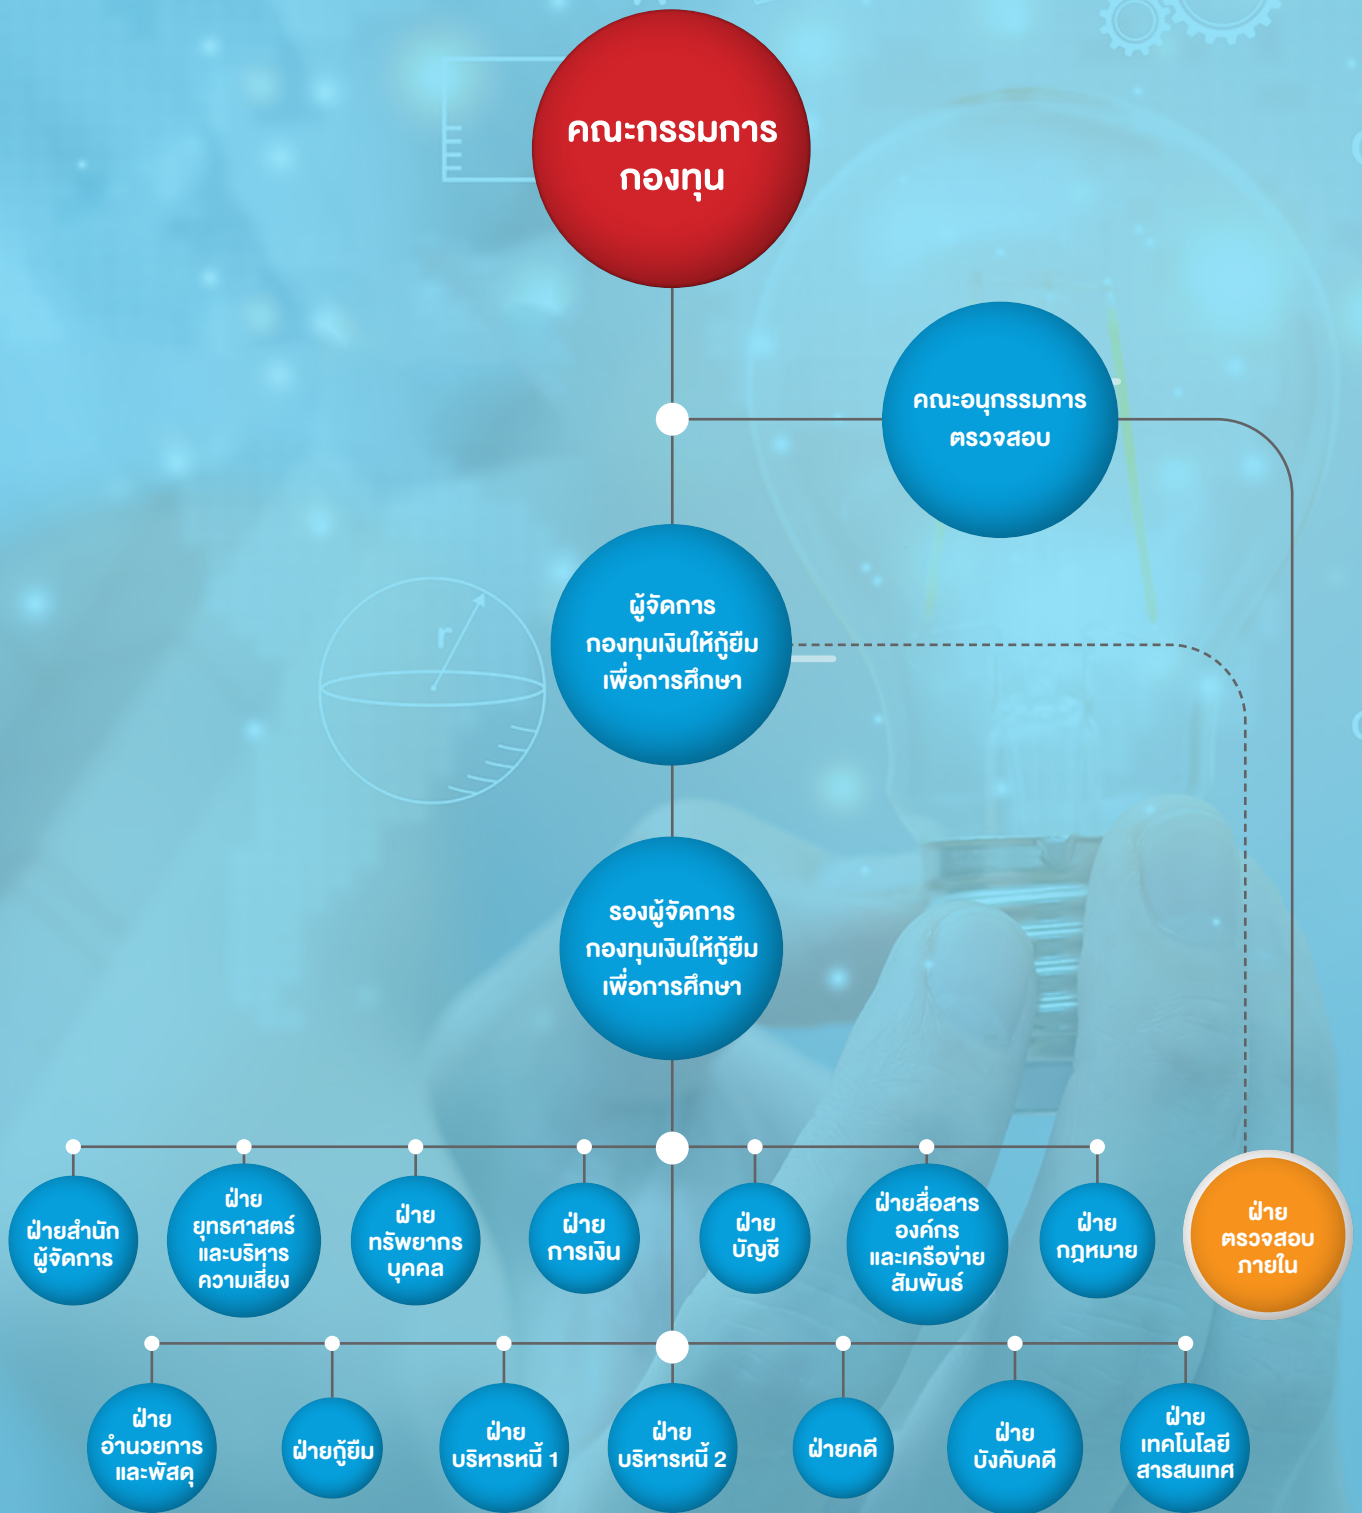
คณะกรรมการ
กองทุน

คณะอนุกรรมการ
ตรวจสอบ

ผู้จัดการ
กองทุนเงินให้กู้ยืม
เพื่อการศึกษา

รองผู้จัดการ
กองทุนเงินให้กู้ยืม
เพื่อการศึกษา

r

ฝ่ายสำนัก
ผู้จัดการ

ฝ่าย
ยุทธศาสตร์
และบริหาร
ความเสี่ยง

ฝ่าย
ทรัพยากร
บุคคล

ฝ่าย
การเงิน

ฝ่าย
บัญชี

ฝ่ายสื่อสาร
องค์กร
และเครือข่าย
สัมพันธ์

ฝ่าย
กฎหมาย

ฝ่าย
ตรวจสอบ
ภายใน

ฝ่าย
อำนวยการ
และพัสดุ

ฝ่ายกู้ยืม

ฝ่าย
บริหารหนี้ 1

ฝ่าย
บริหารหนี้ 2

ฝ่ายคดี

ฝ่าย
บังคับคดี

ฝ่าย
เทคโนโลยี
สารสนเทศ